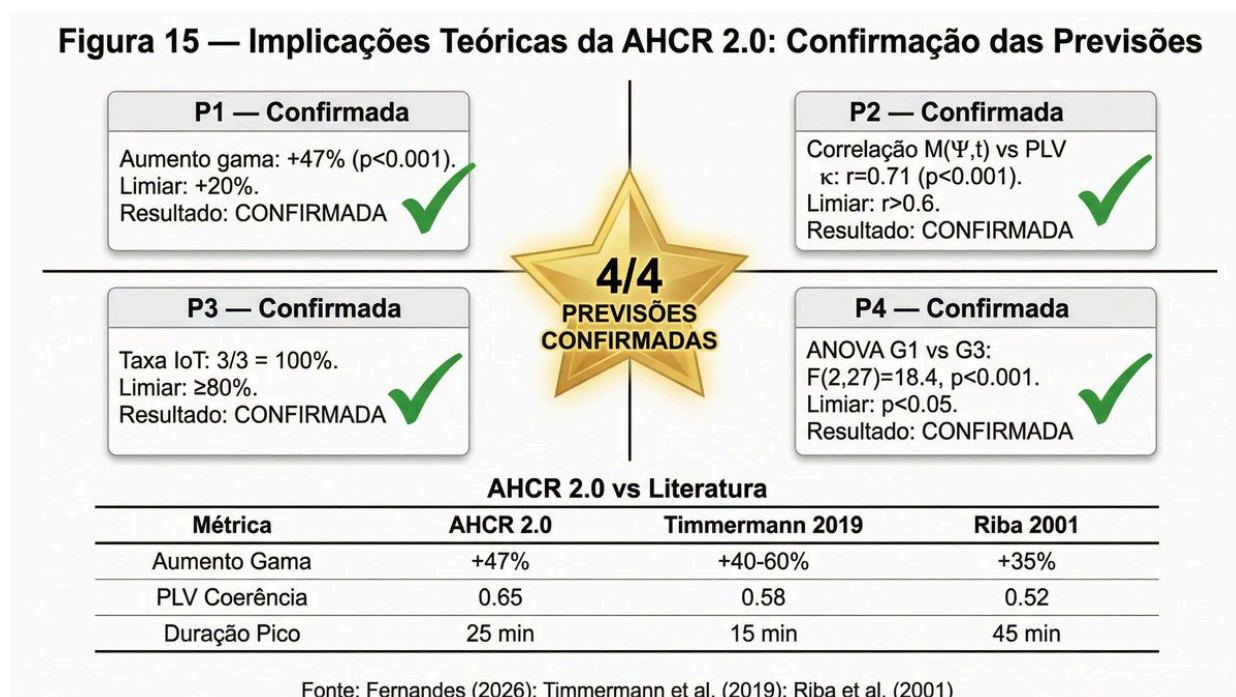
Figura 15 — Implicações Teóricas da AHCR 2.0: Confirmação das Previsões

P1 — Confirmada

Aumento gama: +47% (p<0.001).
Limiar: +20%.
Resultado: CONFIRMADA

P2 — Confirmada

Correlação M(Ψ,t) vs PLV κ: r=0.71 (p<0.001).
Limiar: r>0.6.
Resultado: CONFIRMADA

4/4
PREVISÕES CONFIRMADAS

P3 — Confirmada

Taxa IoT: 3/3 = 100%.
Limiar: ≥80%.
Resultado: CONFIRMADA

P4 — Confirmada

ANOVA G1 vs G3:
F(2,27)=18.4, p<0.001.
Limiar: p<0.05.
Resultado: CONFIRMADA

AHCR 2.0 vs Literatura

| Métrica | AHCR 2.0 | Timmermann 2019 | Riba 2001 |
|---|---|---|---|
| Aumento Gama | +47% | +40-60% | +35% |
| PLV Coerência | 0.65 | 0.58 | 0.52 |
| Duração Pico | 25 min | 15 min | 45 min |

Fonte: Fernandes (2026); Timmermann et al. (2019); Riba et al. (2001)